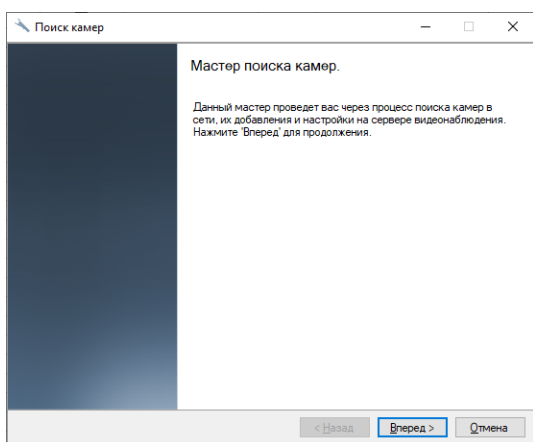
Поиск камер

Мастер поиска камер.

Данный мастер проведет вас через процесс поиска камер в сети, их добавления и настройки на сервере видеонаблюдения. Нажмите 'Вперед' для продолжения.

< Назад
Вперед >
Отмена